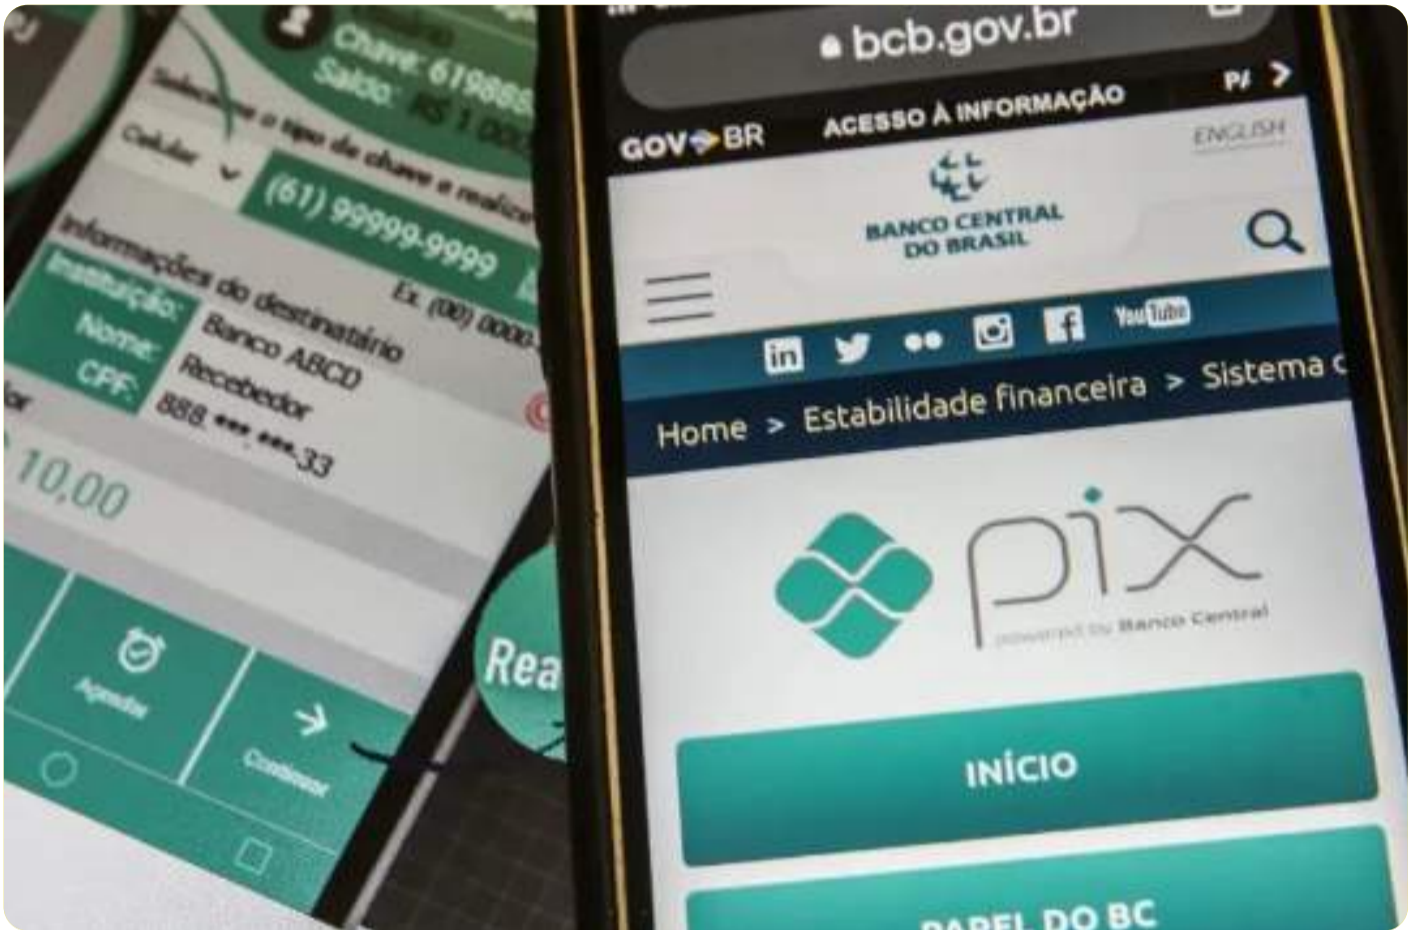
Chave: 619985
Saldo: R$ 1.000
Selecione o tipo de chave e realize
Celular
(61) 99999-9999
Ex. (00) 0000-
Informações do destinatário
Instituição: Banco ABCD
Nome: Recebedor
CPF: 888.***.***-33
10,00
Agendar
Continuar
Rea

bcb.gov.br
GOV.BR
ACESSO À INFORMAÇÃO
ENGLISH
BANCO CENTRAL DO BRASIL
YouTube
Home > Estabilidade financeira > Sistema c
pix
powered by Banco Central
INÍCIO
PAPEL DO BC